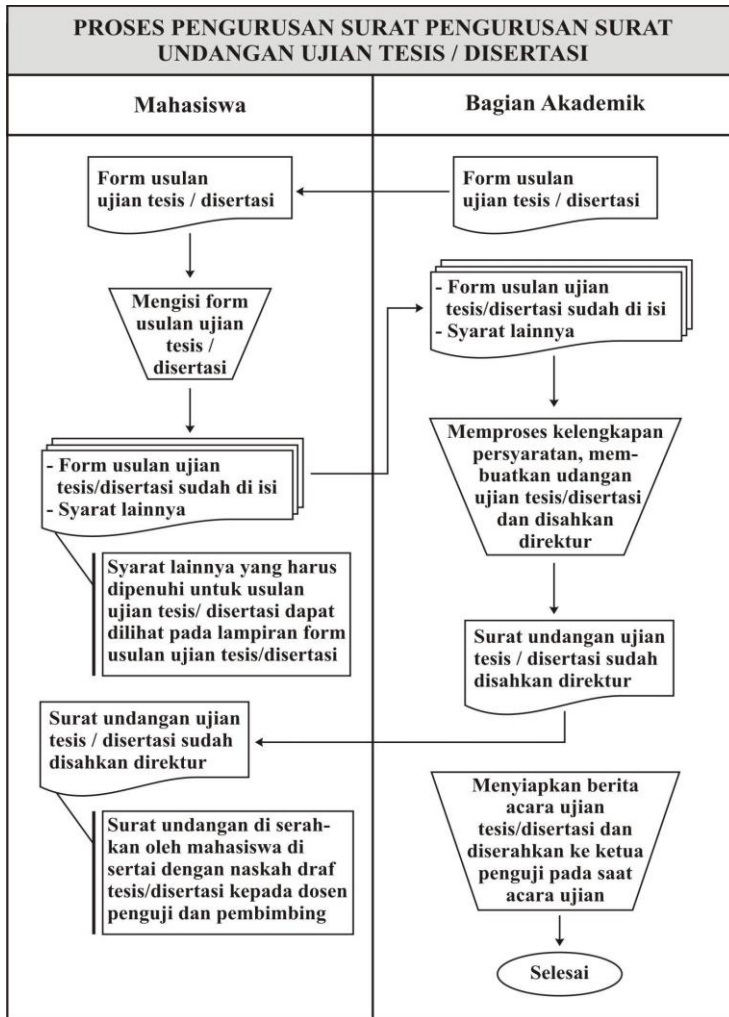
PROSES PENGURUSAN SURAT PENGURUSAN SURAT UNDANGAN UJIAN TESIS / DISERTASI

Mahasiswa

Bagian Akademik

Form usulan ujian tesis / disertasi

Form usulan ujian tesis / disertasi

Mengisi form usulan ujian tesis / disertasi

- Form usulan ujian tesis/disertasi sudah di isi
- Syarat lainnya

- Form usulan ujian tesis/disertasi sudah di isi
- Syarat lainnya

Memproses kelengkapan persyaratan, membuatkan udangan ujian tesis/disertasi dan disahkan direktur

Syarat lainnya yang harus dipenuhi untuk usulan ujian tesis/ disertasi dapat dilihat pada lampiran form usulan ujian tesis/disertasi

Surat undangan ujian tesis / disertasi sudah disahkan direktur

Surat undangan ujian tesis / disertasi sudah disahkan direktur

Menyiapkan berita acara ujian tesis/disertasi dan diserahkan ke ketua penguji pada saat acara ujian

Surat undangan di serahkan oleh mahasiswa di sertai dengan naskah draf tesis/disertasi kepada dosen penguji dan pembimbing

Selesai